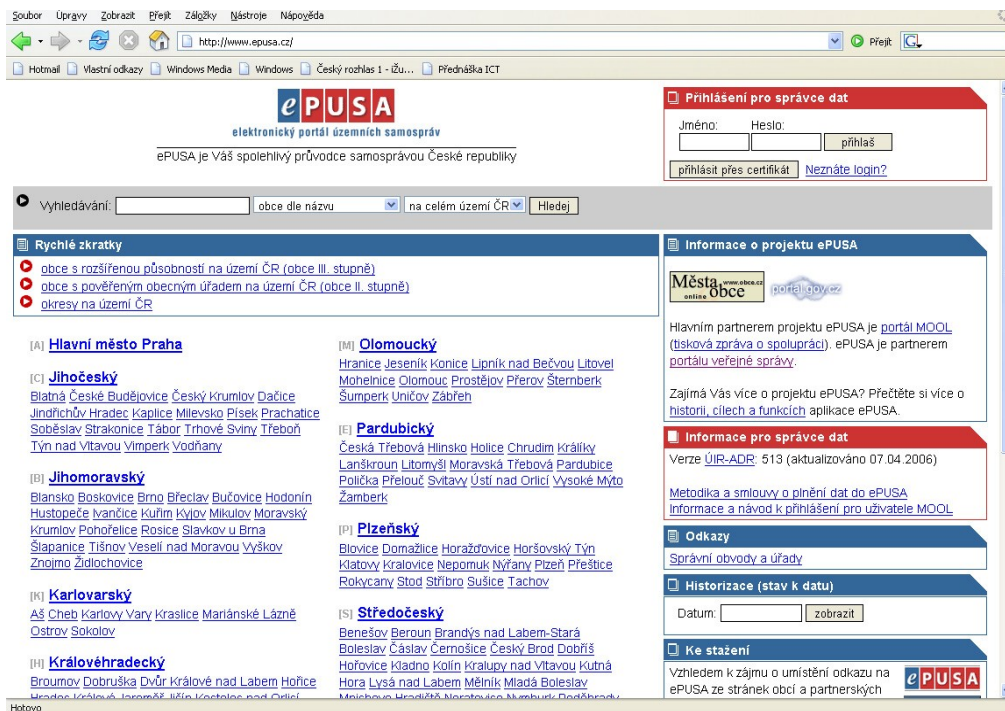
Soubor Úpravy Zobrazit Přejít Záložky Nástroje Nápověda

http://www.epusa.cz/

Přejít

Hotmail Vlastní odkazy Windows Media Windows Český rozhlas 1 - iŽu... Přednáška ICT

ePUSA
elektronický portál územních samospráv
ePUSA je Váš spolehlivý průvodce samosprávou České republiky

Přihlášení pro správce dat
Jméno: Heslo:
přihlaš
přihlásit přes certifikát Neznáte login?

Vyhledávání: obce dle názvu na celém území ČR Hledej

Rychlé zkratky
obce s rozšířenou působností na území ČR (obce III. stupně)
obce s pověřeným obecným úřadem na území ČR (obce II. stupně)
okresy na území ČR

[A] Hlavní město Praha

[C] Jihočeský
Blatná České Budějovice Český Krumlov Dačice Jindřichův Hradec Kaplice Milevsko Písek Prachatice Soběslav Strakonice Tábor Trhové Sviny Třeboň Týn nad Vltavou Vimperk Vodňany

[B] Jihomoravský
Blansko Boskovice Brno Břeclav Bučovice Hodonín Hustopeče Ivančice Kuřim Kyjov Mikulov Moravský Krumlov Pohořelice Rosice Slavkov u Brna Šlapanice Tišnov Veselí nad Moravou Vyškov Znojmo Židlochovice

[K] Karlovarský
Aš Cheb Karlovy Vary Kraslice Mariánské Lázně Ostrov Sokolov

[H] Královéhradecký
Broumov Dobruška Dvůr Králové nad Labem Hořice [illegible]

[M] Olomoucký
Hranice Jeseník Konice Lipník nad Bečvou Litovel Mohelnice Olomouc Prostějov Přerov Šternberk Šumperk Uničov Zábřeh

[E] Pardubický
Česká Třebová Hlinsko Holice Chrudim Králíky Lanškroun Litomyšl Moravská Třebová Pardubice Polička Přelouč Svitavy Ústí nad Orlicí Vysoké Mýto Žamberk

[P] Plzeňský
Blovice Domažlice Horažďovice Horšovský Týn Klatovy Kralovice Nepomuk Nýřany Plzeň Přeštice Rokycany Stod Stříbro Sušice Tachov

[S] Středočeský
Benešov Beroun Brandýs nad Labem-Stará Boleslav Čáslav Černošice Český Brod Dobříš Hořovice Kladno Kolín Kralupy nad Vltavou Kutná Hora Lysá nad Labem Mělník Mladá Boleslav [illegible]

Informace o projektu ePUSA
Města online obce www.obce.cz portal.gov.cz
Hlavním partnerem projektu ePUSA je portál MOOL (tisková zpráva o spolupráci). ePUSA je partnerem portálu veřejné správy.

Zajímá Vás více o projektu ePUSA? Přečtěte si více o historii, cílech a funkcích aplikace ePUSA.

Informace pro správce dat
Verze ÚIR-ADR: 513 (aktualizováno 07.04.2006)

Metodika a smlouvy o plnění dat do ePUSA
Informace a návod k přihlášení pro uživatele MOOL

Odkazy
Správní obvody a úřady

Historizace (stav k datu)
Datum: zobrazit

Ke stažení
Vzhledem k zájmu o umístění odkazu na ePUSA ze stránek obcí a partnerských
ePUSA

Hotovo